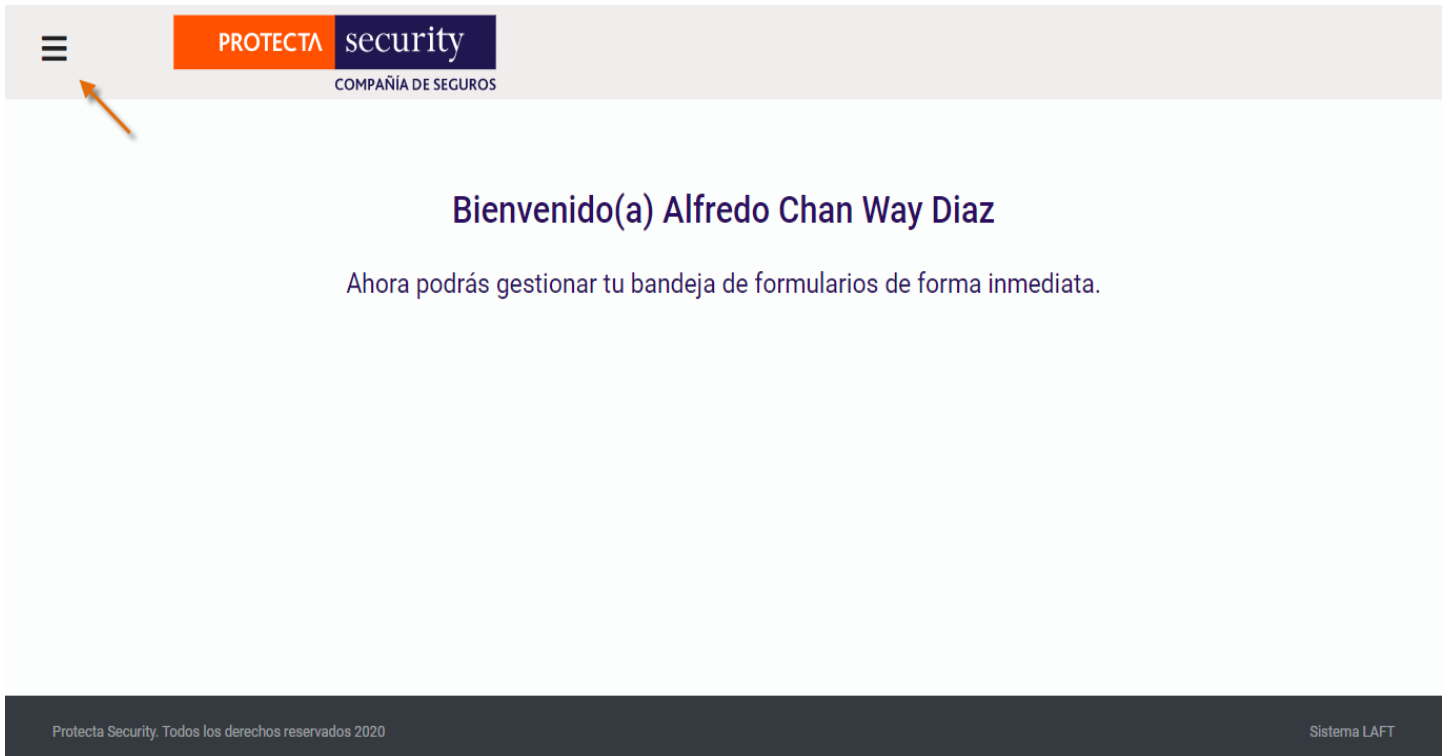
PROTECTA security
COMPAÑÍA DE SEGUROS

Bienvenido(a) Alfredo Chan Way Diaz

Ahora podrás gestionar tu bandeja de formularios de forma inmediata.

Protecta Security. Todos los derechos reservados 2020

Sistema LAFT